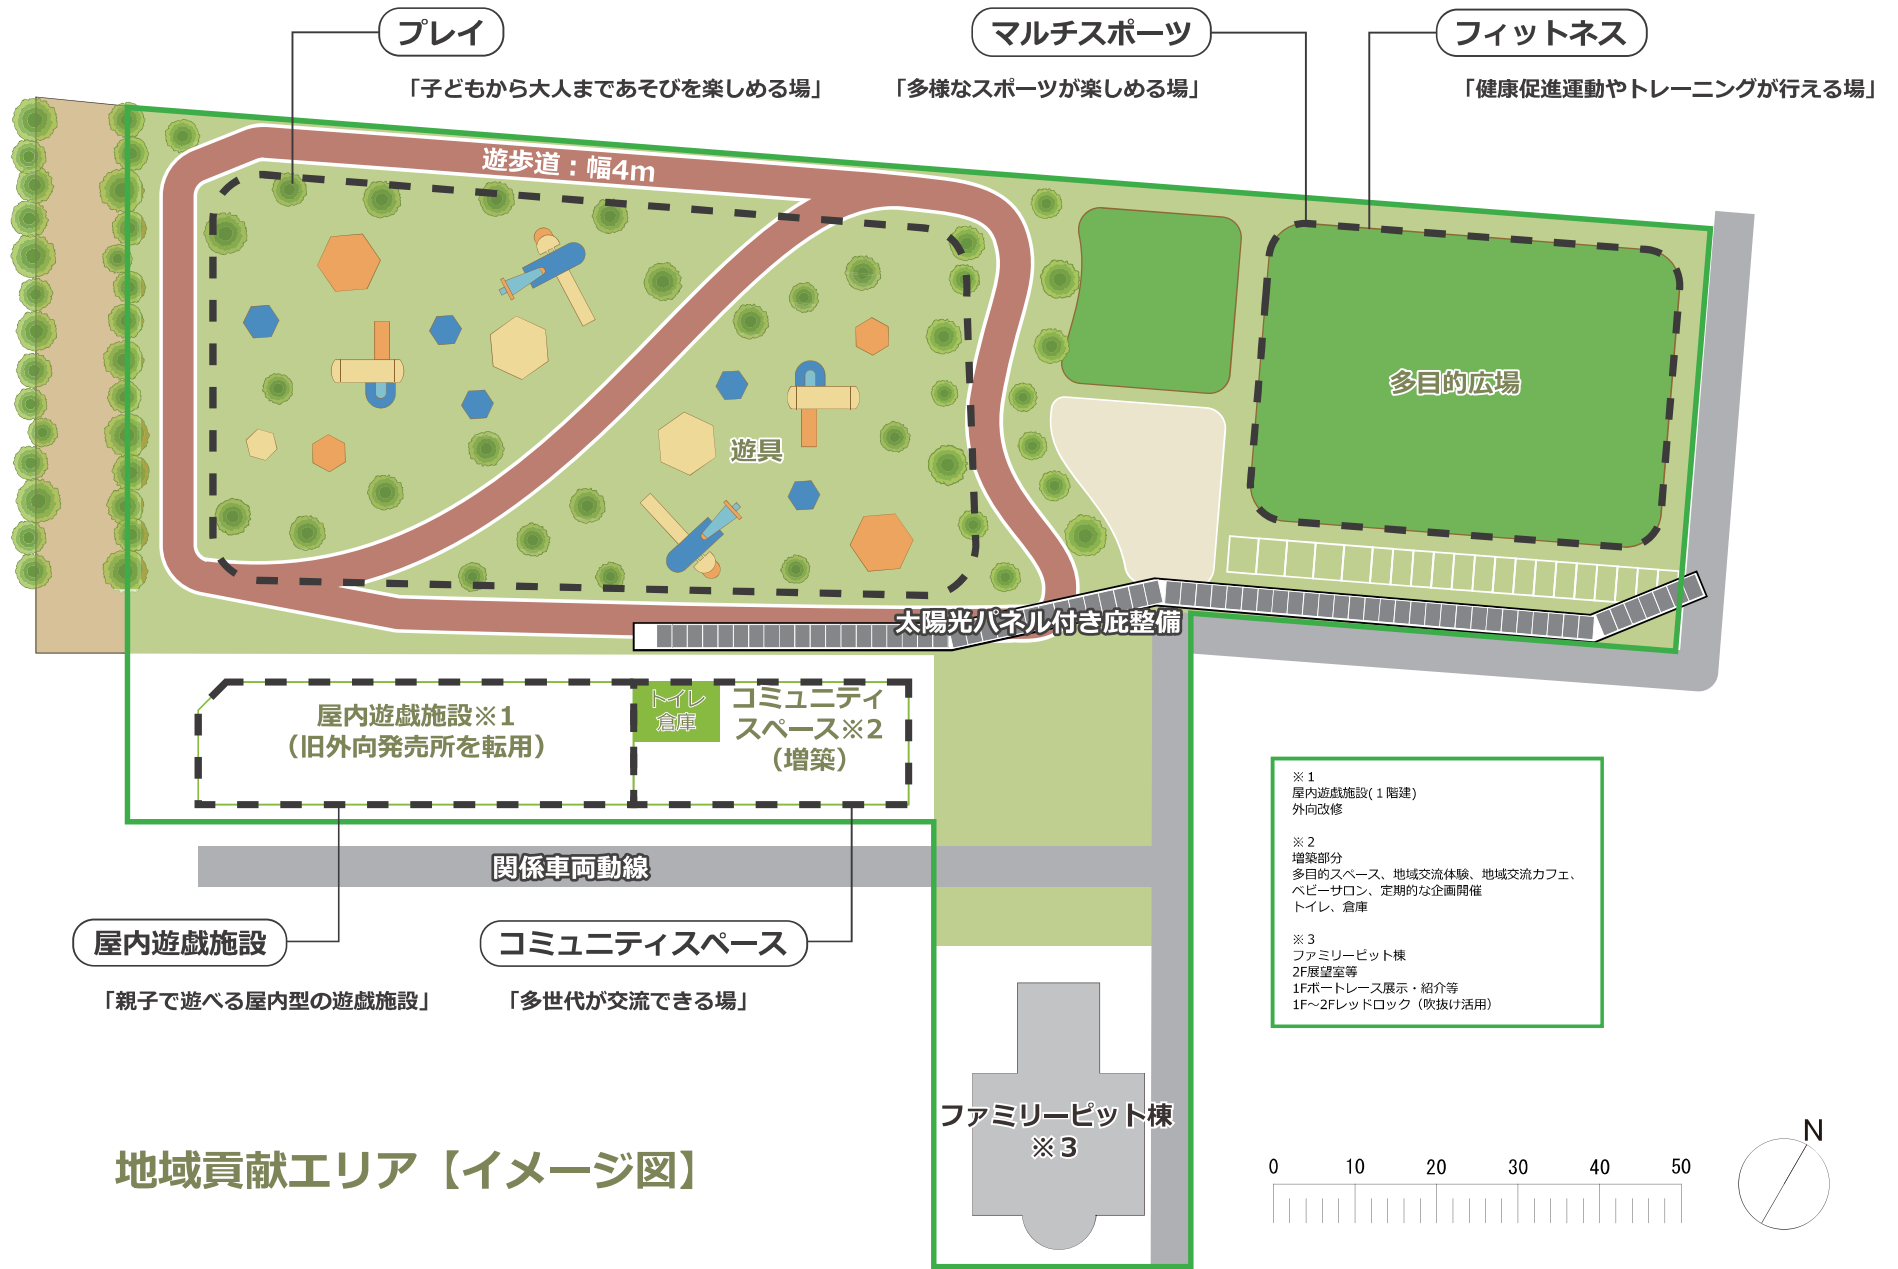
プレイ

「子どもから大人まであそびを楽しめる場」

マルチスポーツ

「多様なスポーツが楽しめる場」

フィットネス

「健康促進運動やトレーニングが行える場」

遊歩道：幅4m

多目的広場

遊具

太陽光パネル付き庇整備

トイレ
倉庫

屋内遊戯施設※1
（旧外向発売所を転用）

コミュニティ
スペース※2
（増築）

関係車両動線

屋内遊戯施設

「親子で遊べる屋内型の遊戯施設」

コミュニティスペース

「多世代が交流できる場」

※1
屋内遊戯施設(１階建)
外向改修

※2
増築部分
多目的スペース、地域交流体験、地域交流カフェ、
ベビーサロン、定期的な企画開催
トイレ、倉庫

※3
ファミリーピット棟
2F展望室等
1Fボートレース展示・紹介等
1F～2Fレッドロック（吹抜け活用）

ファミリーピット棟
※3

地域貢献エリア【イメージ図】

0 10 20 30 40 50

N